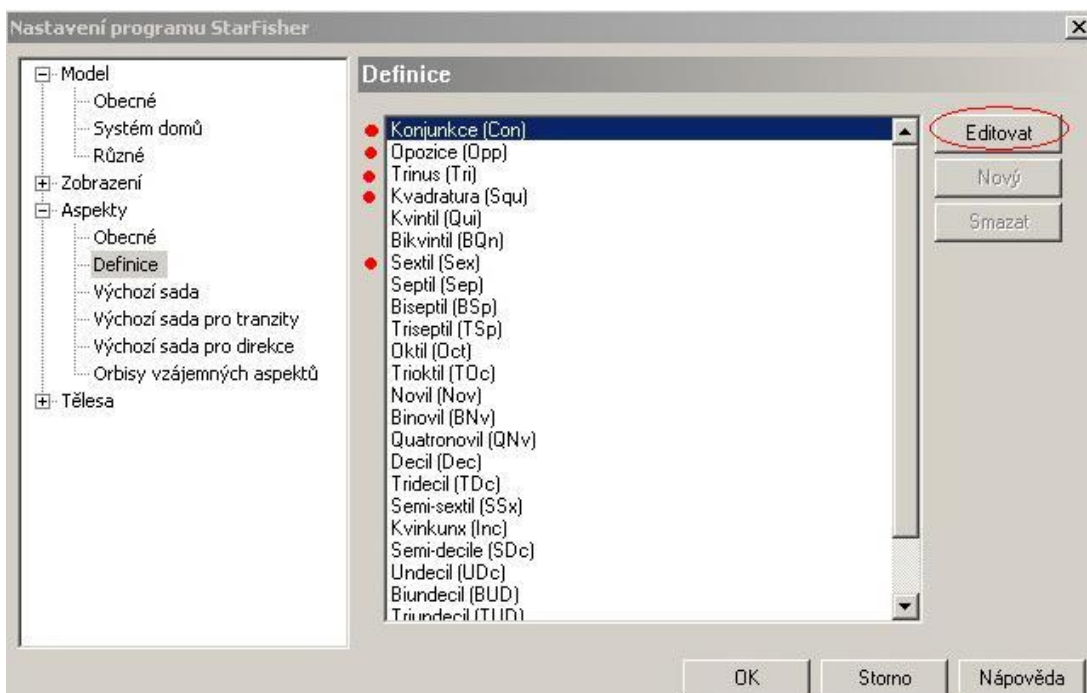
Nastavení programu StarFisher

Model
Obecné
Systém domů
Různé
Zobrazení
Aspekty
Obecné
Definice
Výchozí sada
Výchozí sada pro tranzity
Výchozí sada pro direkce
Orbisy vzájemných aspektů
Tělesa

Definice

Konjunkce (Con)
Opozice (Opp)
Trinus (Tri)
Kvadratura (Squ)
Kvintil (Qui)
Bikvintil (BQn)
Sextil (Sex)
Septil (Sep)
Biseptil (BSp)
Triseptil (TSp)
Oktil (Oct)
Trioktil (TOc)
Novil (Nov)
Binovil (BNv)
Quatronovil (QNv)
Decil (Dec)
Tridecil (TDc)
Semi-sextil (SSx)
Kvinkunx (Inc)
Semi-decile (SDc)
Undecil (UDc)
Biundecil (BUD)
Triundecil (TUD)

Editovat
Nový
Smazat

OK
Storno
Nápověda